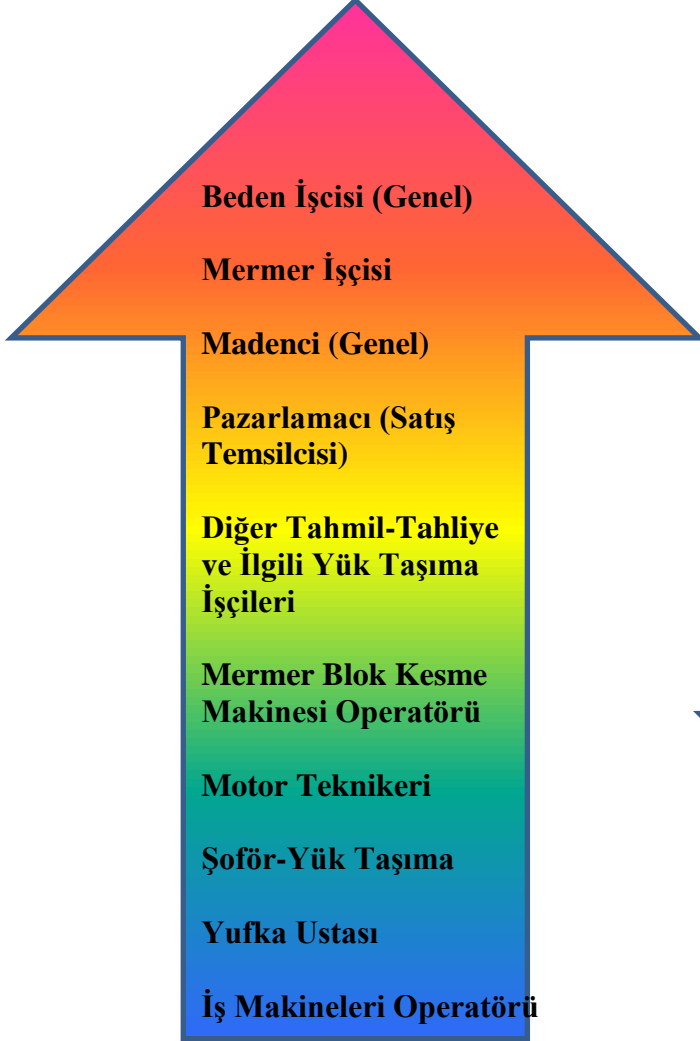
Beden İşcisi (Genel)

Mermer İşçisi

Madenci (Genel)

Pazarlamacı (Satış Temsilcisi)

Diğer Tahmil-Tahliye ve İlgili Yük Taşıma İşçileri

Mermer Blok Kesme Makinesi Operatörü

Motor Teknikeri

Şoför-Yük Taşıma

Yufka Ustası

İş Makineleri Operatörü